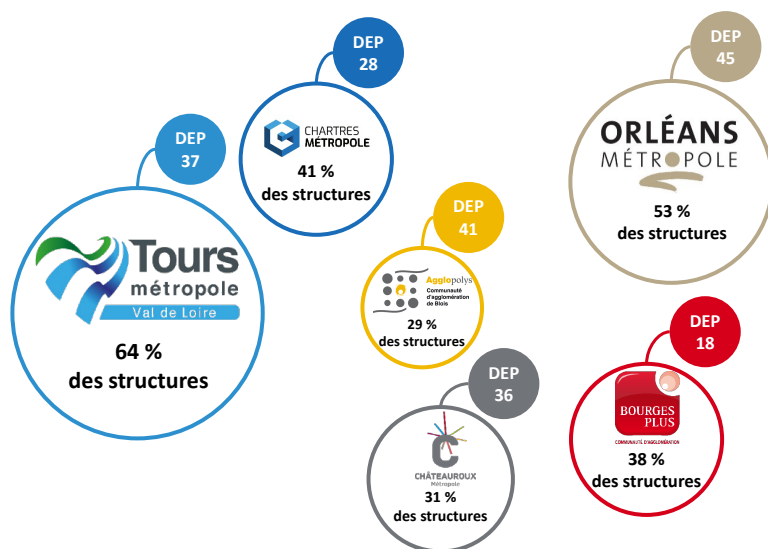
DEP
37

Tours
métropole
Val de Loire

64 %
des structures

DEP
28

CHARTRES
MÉTROPOLE

41 %
des structures

DEP
41

Agglopolys
Communauté d'agglomération de Blois

29 %
des structures

DEP
36

CHÂTEAUROUX
Métropole

31 %
des structures

DEP
45

ORLÉANS
MÉTROPOLE

53 %
des structures

DEP
18

BOURGES PLUS
COMMUNAUTÉ D'AGGLOMÉRATION

38 %
des structures